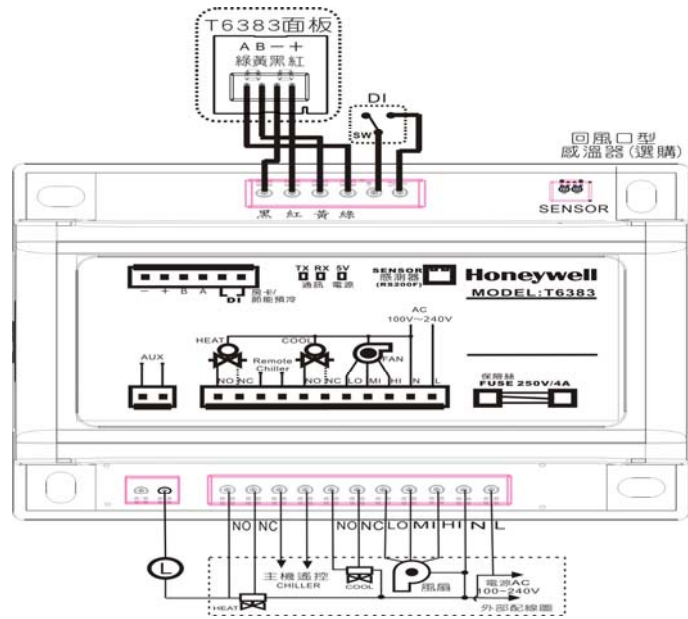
T6383面板
A B — +
綠 黃 黑 紅

DI
SW

回風口型
感溫器(選購)

SENSOR

黑 紅 黃 綠

— + B A
DI 房卡/節能預控

TX RX 5V
通訊 電源

SENSOR
感測器
(RS200F)

Honeywell
MODEL:T6383

AC
100V~240V

HEAT
COOL
Remote Chiller
FAN

AUX

NO NC NO NC LO MI HI N L

保險絲
FUSE 250V/4A

NO NC NO NC LO MI HI N L

L

主機遙控
CHILLER
COOL
風扇
電源AC
100~240V
HEAT
外部配線圖